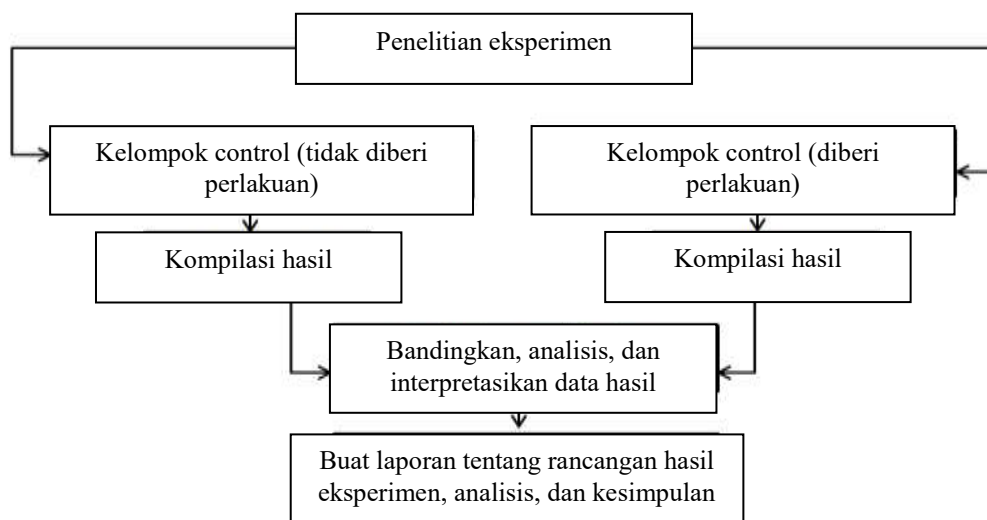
Penelitian eksperimen

Kelompok control (tidak diberi perlakuan)

Kelompok control (diberi perlakuan)

Kompilasi hasil

Kompilasi hasil

Bandingkan, analisis, dan interpretasikan data hasil

Buat laporan tentang rancangan hasil eksperimen, analisis, dan kesimpulan